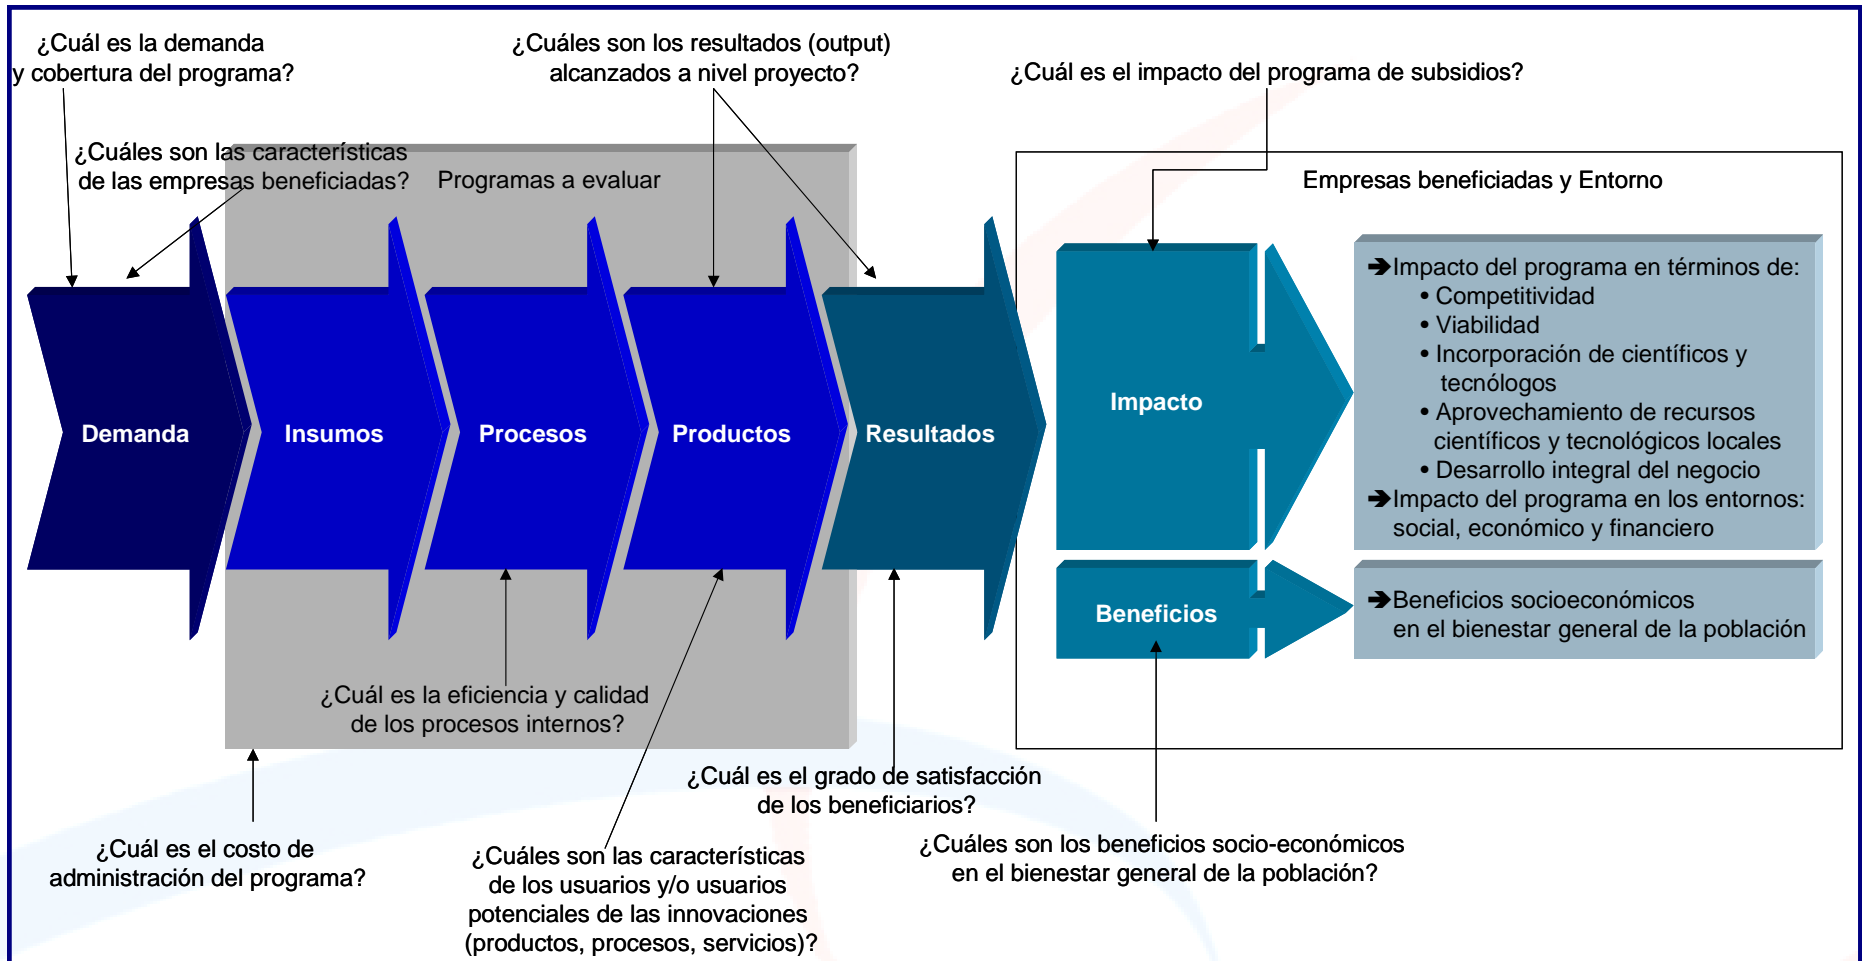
¿Cuál es la demanda y cobertura del programa?

¿Cuáles son los resultados (output) alcanzados a nivel proyecto?

¿Cuál es el impacto del programa de subsidios?

¿Cuáles son las características de las empresas beneficiadas?

Programas a evaluar

Empresas beneficiadas y Entorno

Demanda

Insumos

Procesos

Productos

Resultados

Impacto

Beneficios

➔Impacto del programa en términos de:
• Competitividad
• Viabilidad
• Incorporación de científicos y tecnólogos
• Aprovechamiento de recursos científicos y tecnológicos locales
• Desarrollo integral del negocio
➔Impacto del programa en los entornos: social, económico y financiero

➔Beneficios socioeconómicos en el bienestar general de la población

¿Cuál es la eficiencia y calidad de los procesos internos?

¿Cuál es el grado de satisfacción de los beneficiarios?

¿Cuál es el costo de administración del programa?

¿Cuáles son las características de los usuarios y/o usuarios potenciales de las innovaciones (productos, procesos, servicios)?

¿Cuáles son los beneficios socio-económicos en el bienestar general de la población?